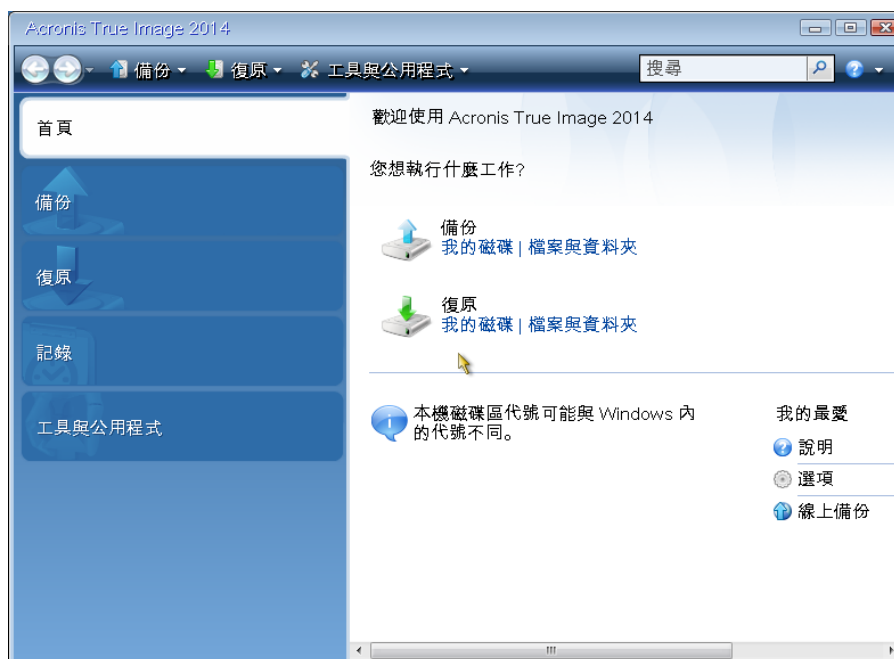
Acronis True Image 2014

備份 ▾ 復原 ▾ 工具與公用程式 ▾ 搜尋

首頁

備份

復原

記錄

工具與公用程式

歡迎使用 Acronis True Image 2014

您想執行什麼工作?

備份
我的磁碟 | 檔案與資料夾

復原
我的磁碟 | 檔案與資料夾

本機磁碟區代號可能與 Windows 內的代號不同。

我的最愛

說明

選項

線上備份